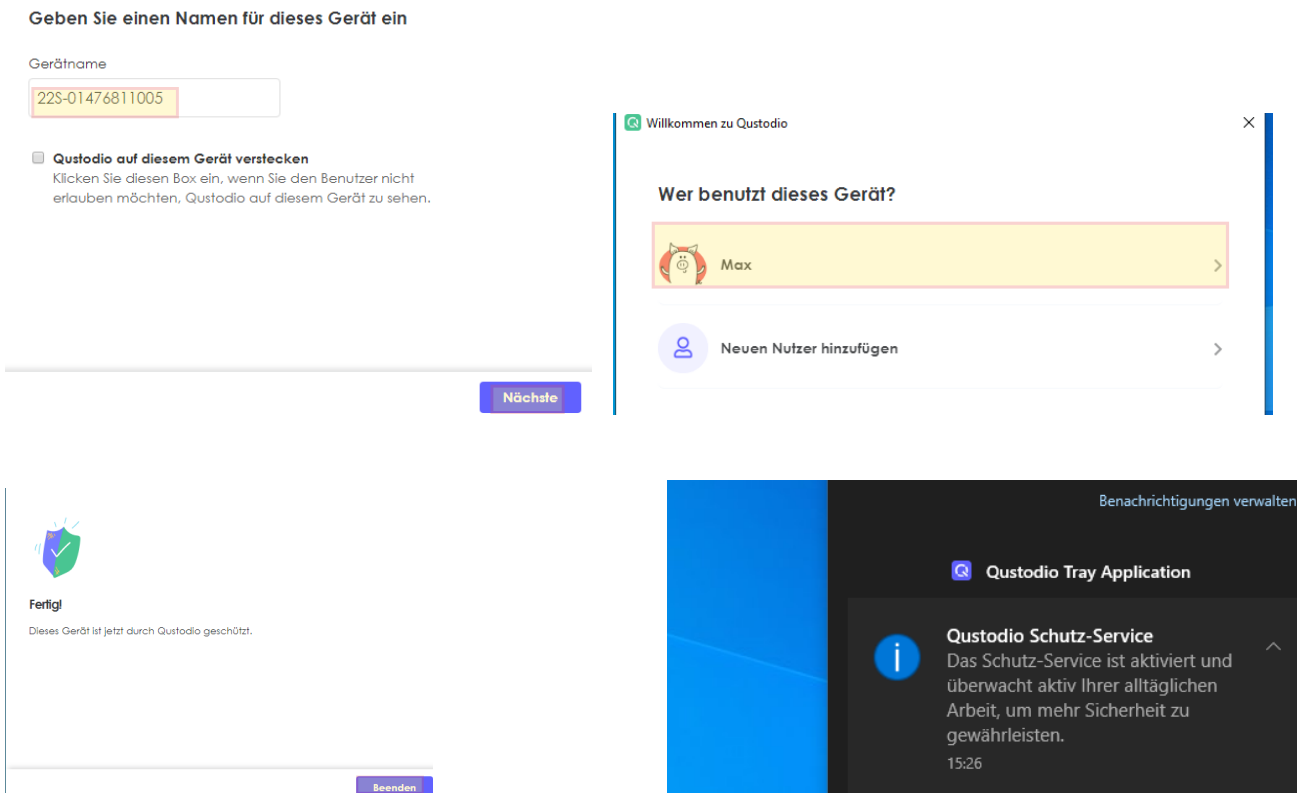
Geben Sie einen Namen für dieses Gerät ein

Gerätname

22S-01476811005

Qustodio auf diesem Gerät verstecken
Klicken Sie diesen Box ein, wenn Sie den Benutzer nicht erlauben möchten, Qustodio auf diesem Gerät zu sehen.

Nächste

Willkommen zu Qustodio

Wer benutzt dieses Gerät?

Max

Neuen Nutzer hinzufügen

Fertig!

Dieses Gerät ist jetzt durch Qustodio geschützt.

Beenden

Benachrichtigungen verwalten

Qustodio Tray Application

Qustodio Schutz-Service
Das Schutz-Service ist aktiviert und überwacht aktiv Ihrer alltäglichen Arbeit, um mehr Sicherheit zu gewährleisten.
15:26